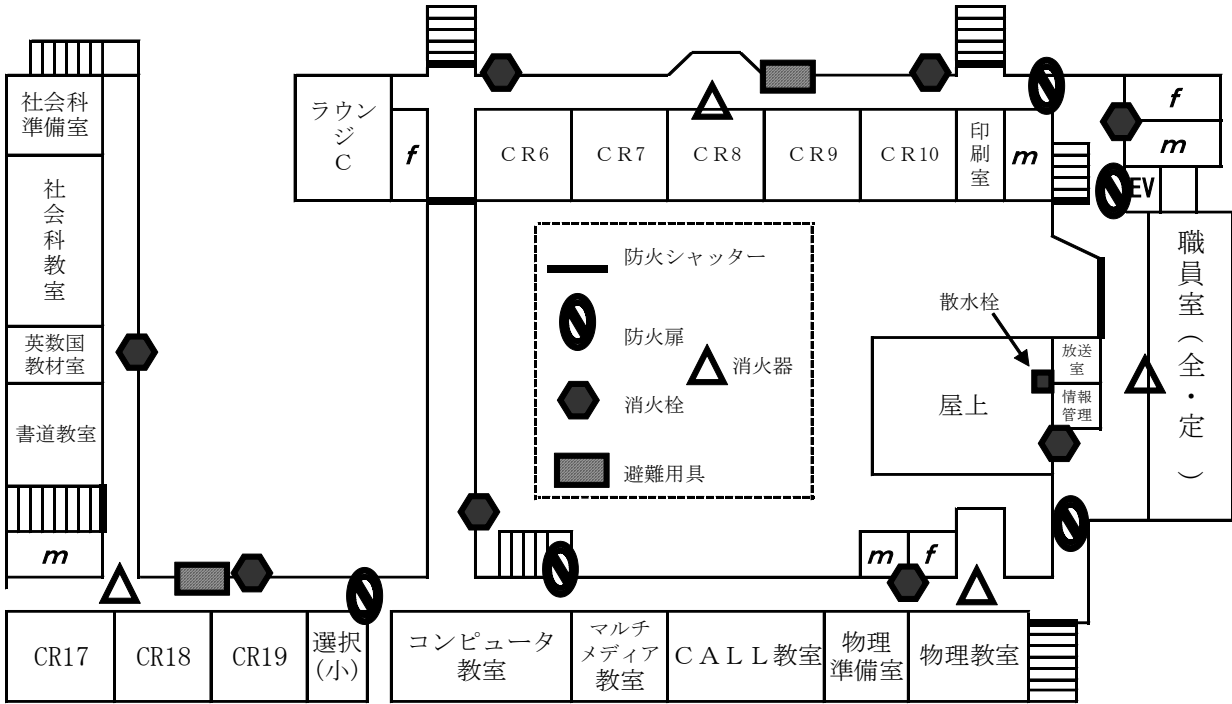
社会科準備室

社会科教室

英数国教材室

書道教室

m

ラウンジC

f

CR6

CR7

CR8

CR9

CR10

印刷室

m

f

m

EV

職員室(全・定)

防火シャッター

防火扉

消火器

消火栓

避難用具

散水栓

放送室

情報管理

屋上

m

f

CR17

CR18

CR19

選択(小)

コンピュータ教室

マルチメディア教室

CALL教室

物理準備室

物理教室